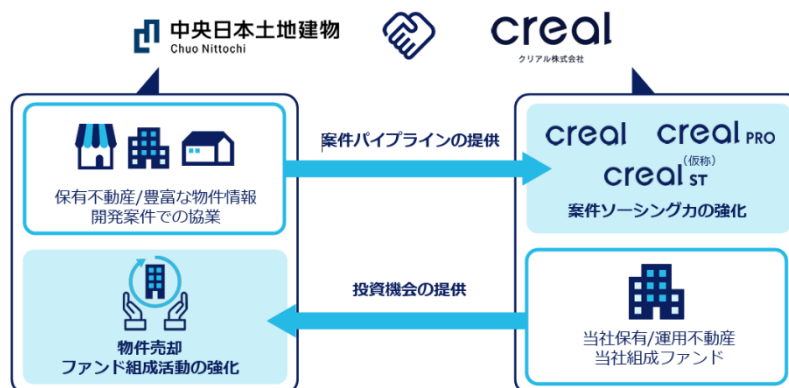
中央日本土地建物
Chuo Nittochi

creal
クリアル株式会社

案件パイプラインの提供

保有不動産/豊富な物件情報
開発案件での協業

creal creal PRO
creal ST (仮称)
案件ソーシング力の強化

投資機会の提供

物件売却
ファンド組成活動の強化

当社保有/運用不動産
当社組成ファンド